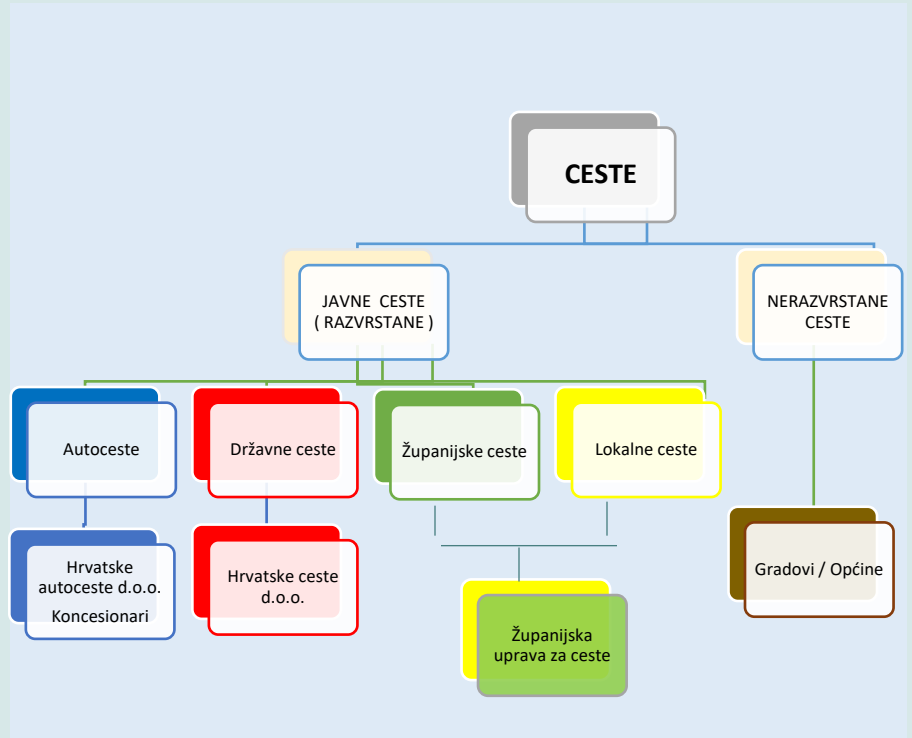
CESTE

JAVNE CESTE
( RAZVRSTANE )

NERAZVRSTANE
CESTE

Autoceste

Državne ceste

Županijske ceste

Lokalne ceste

Hrvatske autoceste d.o.o.
Koncesionari

Hrvatske ceste d.o.o.

Županijska uprava za ceste

Gradovi / Općine